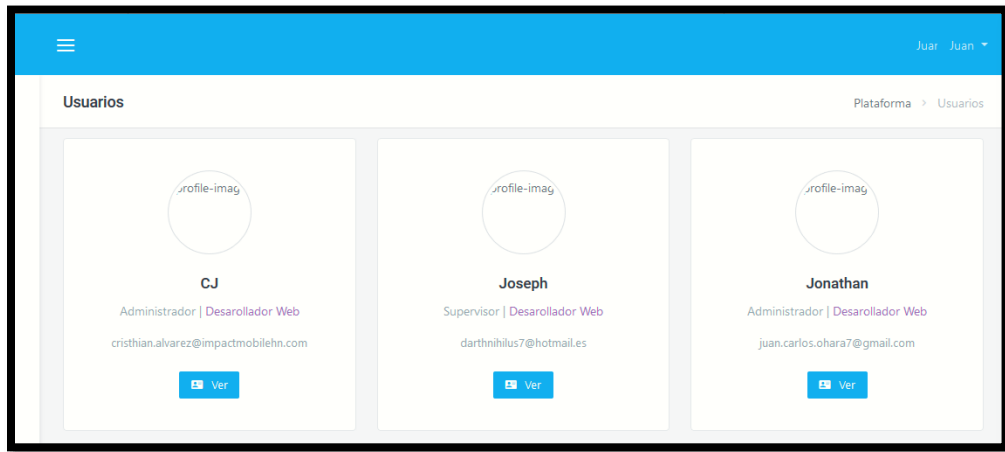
Juar Juan

Usuarios

Plataforma > Usuarios

profile-imag

CJ

Administrador | Desarollador Web

cristhian.alvarez@impactmobilehn.com

Ver

profile-imag

Joseph

Supervisor | Desarollador Web

darthnihilus7@hotmail.es

Ver

profile-imag

Jonathan

Administrador | Desarollador Web

juan.carlos.ohara7@gmail.com

Ver